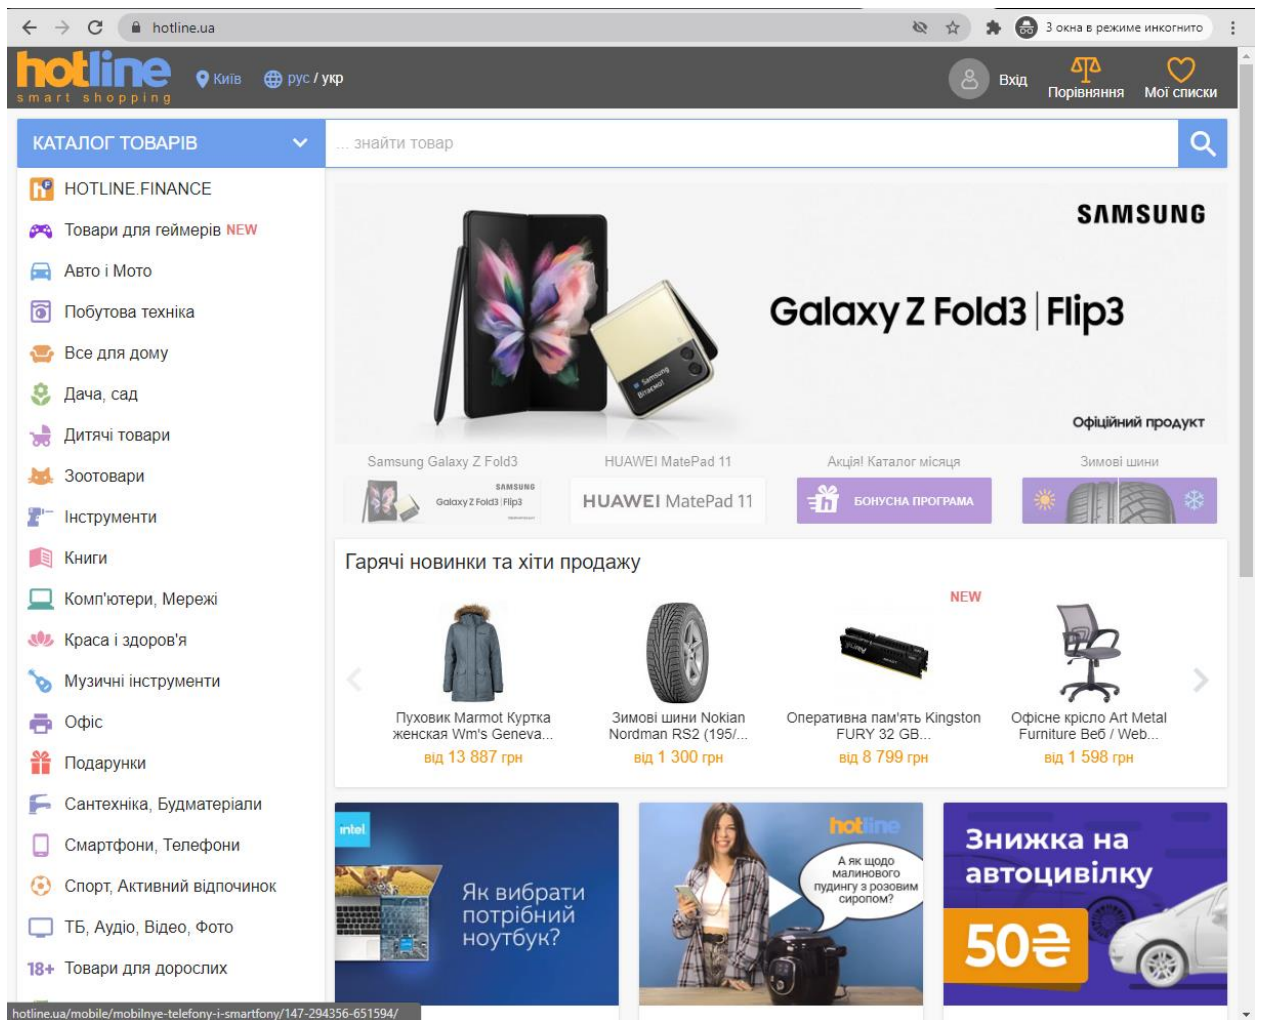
hotline.ua

3 окна в режиме инкогнито

hotline
smart shopping

Київ

рус / укр

Вхід

Порівняння

Мої списки

КАТАЛОГ ТОВАРІВ

... знайти товар

HOTLINE.FINANCE
Товари для геймерів NEW
Авто і Мото
Побутова техніка
Все для дому
Дача, сад
Дитячі товари
Зоотовари
Інструменти
Книги
Комп'ютери, Мережі
Краса і здоров'я
Музичні інструменти
Офіс
Подарунки
Сантехніка, Будматеріали
Смартфони, Телефони
Спорт, Активний відпочинок
ТБ, Аудіо, Відео, Фото
18+ Товари для дорослих

SAMSUNG

Galaxy Z Fold3 | Flip3

Офіційний продукт

Samsung Galaxy Z Fold3
SAMSUNG
Galaxy Z Fold3 | Flip3

HUAWEI MatePad 11
HUAWEI MatePad 11

Акція! Каталог місяця
БОНУСНА ПРОГРАМА

Зимові шини

Гарячі новинки та хіти продажу

Пуховик Marmot Куртка женская Wm's Geneva...
від 13 887 грн

Зимові шини Nokian Nordman RS2 (195/...
від 1 300 грн

NEW
Оперативна пам'ять Kingston FURY 32 GB...
від 8 799 грн

Офісне крісло Art Metal Furniture Веб / Web...
від 1 598 грн

intel.
Як вибрати потрібний ноутбук?

hotline
А як щодо малинового пудингу з розовим сиропом?

Знижка на автоцивілку
50₴

hotline.ua/mobile/mobilnye-telefony-i-smartfony/147-294356-651594/